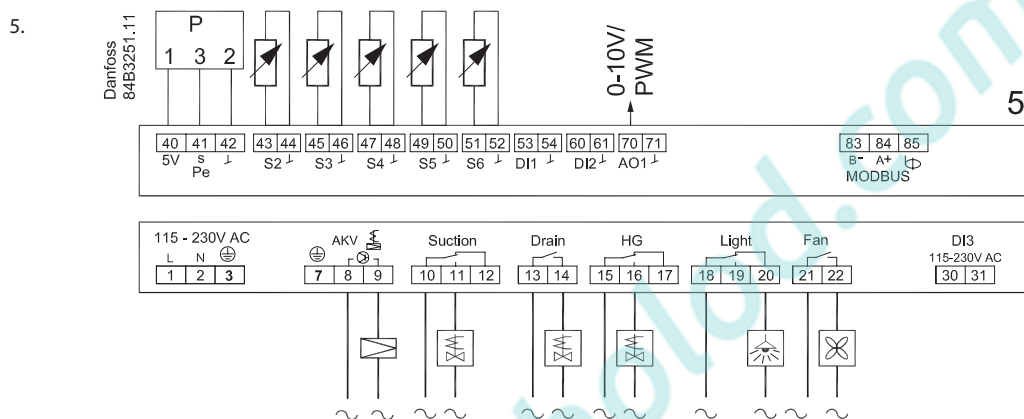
5.

Danfoss 84B3251.11

P
1 3 2

0-10V/ PWM

5

40 41 42 43 44 45 46 47 48 49 50 51 52 53 54 60 61 70 71
5V S Pe ⊥ S2 ⊥ S3 ⊥ S4 ⊥ S5 ⊥ S6 ⊥ DI1 ⊥ DI2 ⊥ AO1 ⊥

83 84 85
B- A+
MODBUS

115 - 230V AC
L N
1 2 3

AKV
7 8 9

Suction
10 11 12

Drain
13 14

HG
15 16 17

Light
18 19 20

Fan
21 22

DI3
115-230V AC
30 31